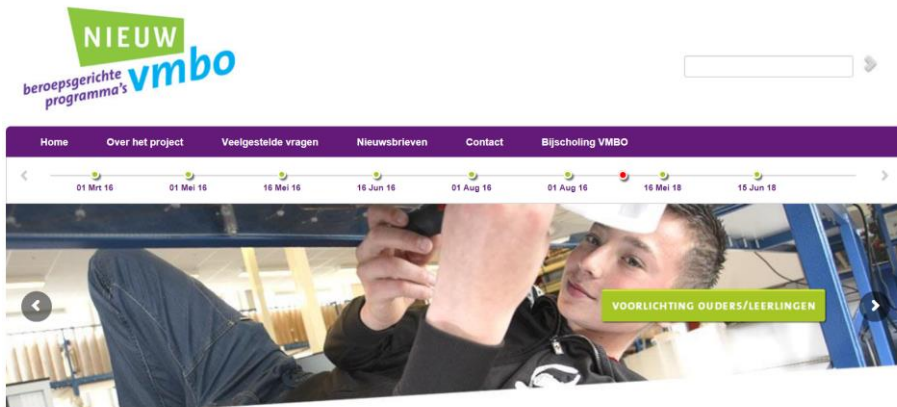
NIEUW
beroepsgerichte programma's vmbo

Home
Over het project
Veelgestelde vragen
Nieuwsbrieven
Contact
Bijscholing VMBO

01 Mrt 16
01 Mei 16
16 Mei 16
16 Jun 16
01 Aug 16
01 Aug 16
16 Mei 18
15 Jun 18

VOORLICHTING OUDERS/LEERLINGEN